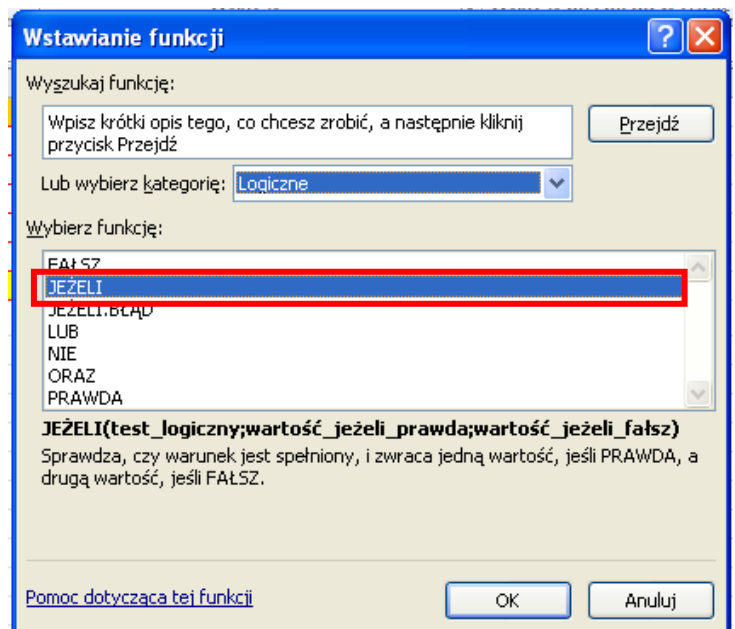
Wstawianie funkcji

Wyszukaj funkcję:

Wpisz krótki opis tego, co chcesz zrobić, a następnie kliknij przycisk Przejdź

Przejdź

Lub wybierz kategorię: Logiczne

Wybierz funkcję:

FAŁSZ
JEŻELI
JEŻELI.BŁĄD
LUB
NIE
ORAZ
PRAWDA

JEŻELI(test_logiczny;wartość_jeżeli_prawda;wartość_jeżeli_fałsz)

Sprawdza, czy warunek jest spełniony, i zwraca jedną wartość, jeśli PRAWDA, a drugą wartość, jeśli FAŁSZ.

Pomoc dotycząca tej funkcji

OK

Anuluj